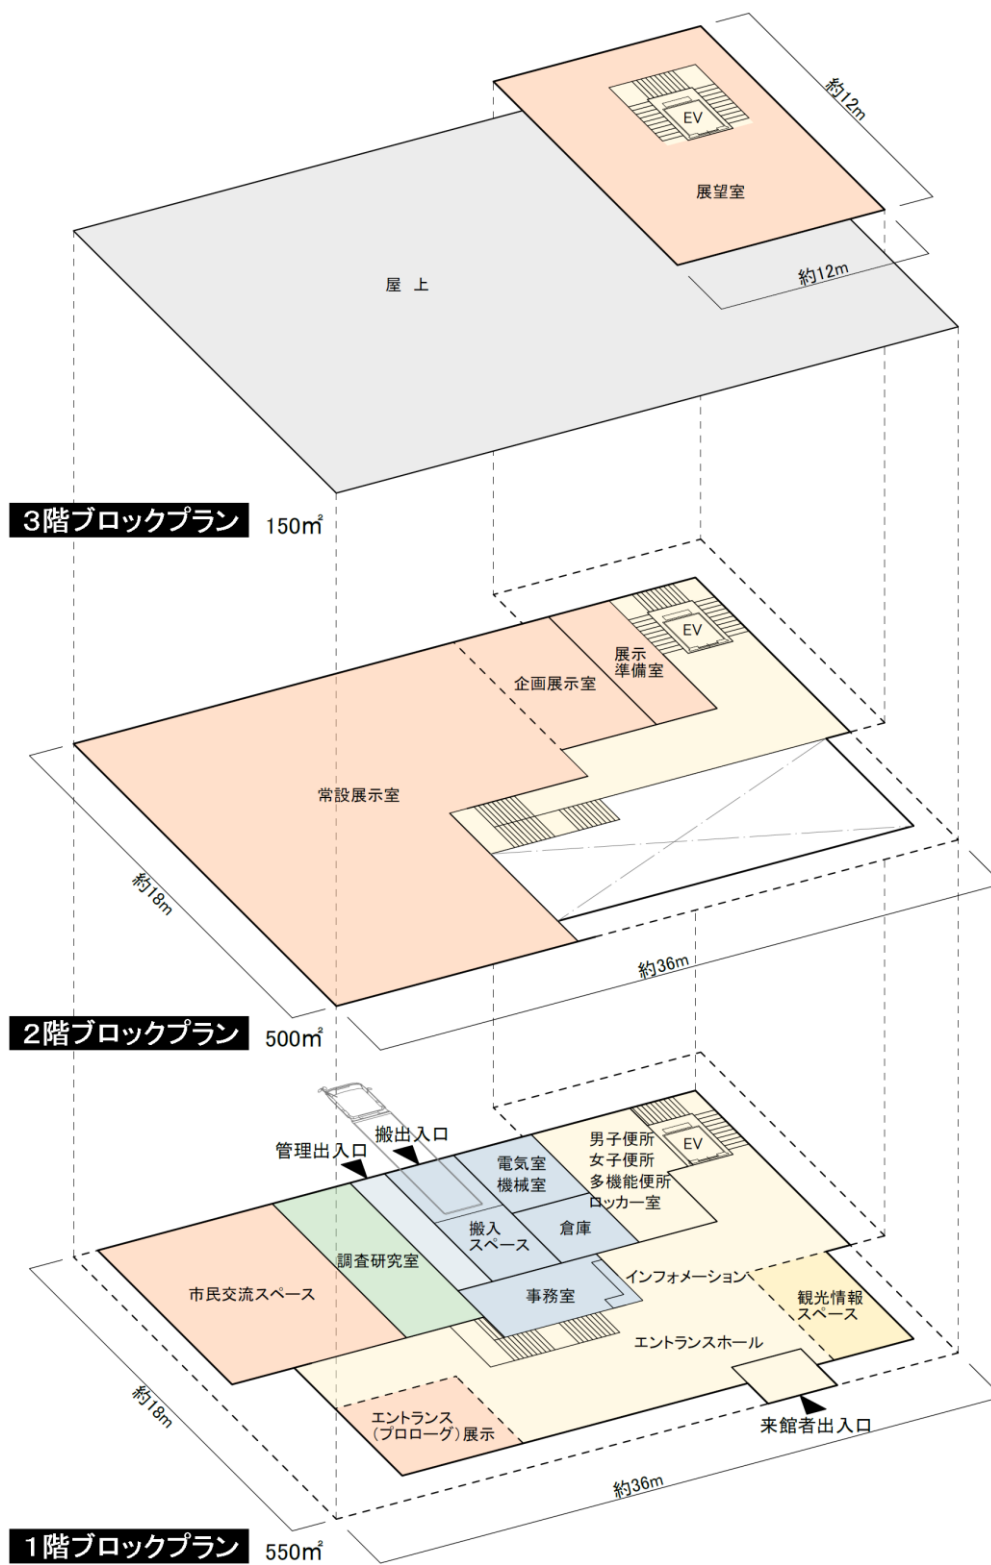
約12m

EV

展望室

約12m

屋 上

3階ブロックプラン 150㎡

EV

展示準備室

企画展示室

常設展示室

約18m

約36m

2階ブロックプラン 500㎡

搬出入口

管理出入口

電気室
機械室

EV

男子便所
女子便所
多機能便所
ロッカー室

搬入スペース

倉庫

調査研究室

インフォメーション

市民交流スペース

事務室

観光情報スペース

エントランスホール

約18m

エントランス(プロローグ)展示

来館者出入口

約36m

1階ブロックプラン 550㎡